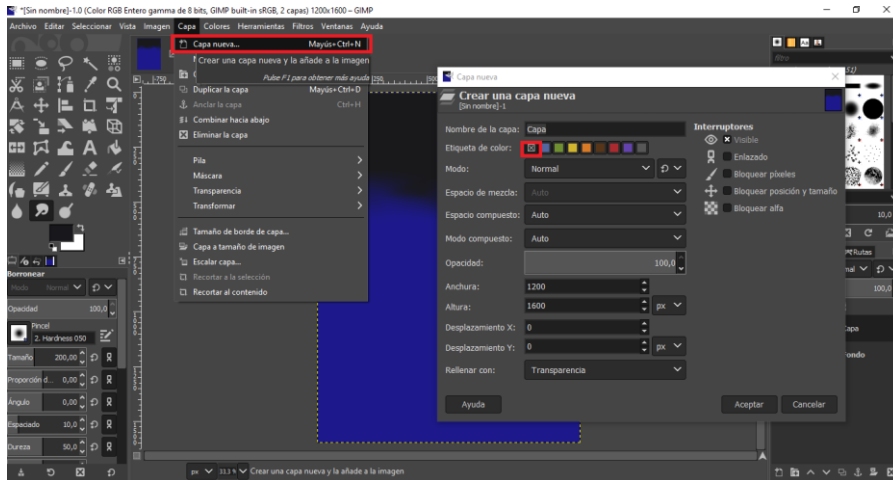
*[Sin nombre]-1.0 (Color RGB Entero gamma de 8 bits, GIMP built-in sRGB, 2 capas) 1200x1600 – GIMP

Archivo Editar Seleccionar Vista Imagen Capa Colores Herramientas Filtros Ventanas Ayuda

Capa nueva... Mayús+Ctrl+N
Crear una capa nueva y la añade a la imagen
Pulse F1 para obtener más ayuda
Duplicar la capa Mayús+Ctrl+D
Anclar la capa Ctrl+H
Combinar hacia abajo
Eliminar la capa
Pila
Máscara
Transparencia
Transformar
Tamaño de borde de capa...
Capa a tamaño de imagen
Escalar capa...
Recortar a la selección
Recortar al contenido

Capa nueva
Crear una capa nueva
[Sin nombre]-1

Nombre de la capa: Capa
Etiqueta de color:
Modo: Normal
Espacio de mezcla: Auto
Espacio compuesto: Auto
Modo compuesto: Auto
Opacidad: 100,0
Anchura: 1200
Altura: 1600 px
Desplazamiento X: 0
Desplazamiento Y: 0 px
Rellenar con: Transparencia

Interruptores
Visible
Enlazado
Bloquear píxeles
Bloquear posición y tamaño
Bloquear alfa

Ayuda
Aceptar
Cancelar

Borronear
Modo Normal
Opacidad 100,0
Pincel
2. Hardness 050
Tamaño 200,00
Proporción d... 0,00
Ángulo 0,00
Espaciado 10,0
Dureza 50,0

Rutas
Capa
Fondo
10,0

px 33,3 % Crear una capa nueva y la añade a la imagen